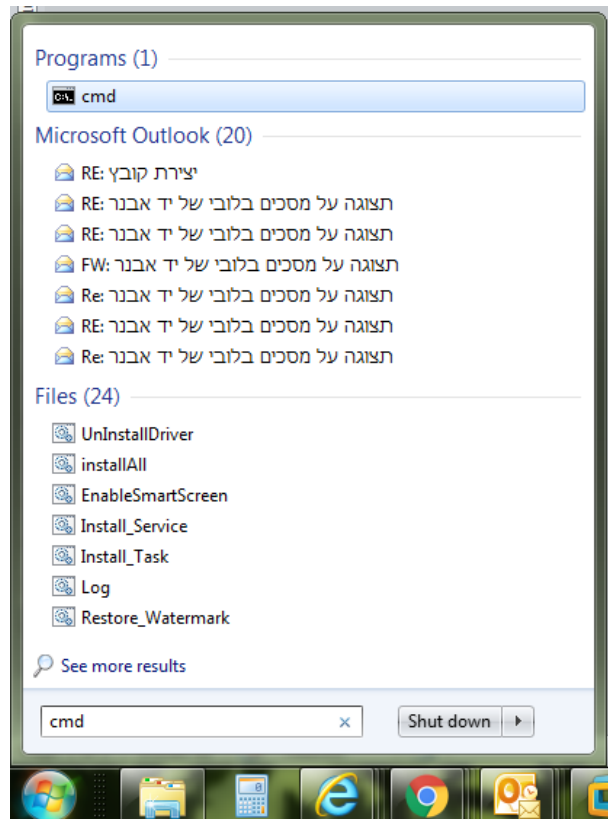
Programs (1)

cmd

Microsoft Outlook (20)

RE: יצירת קובץ

RE: תצוגה על מסכים בלובי של יד אבנר

RE: תצוגה על מסכים בלובי של יד אבנר

FW: תצוגה על מסכים בלובי של יד אבנר

Re: תצוגה על מסכים בלובי של יד אבנר

RE: תצוגה על מסכים בלובי של יד אבנר

Re: תצוגה על מסכים בלובי של יד אבנר

Files (24)

UnInstallDriver

installAll

EnableSmartScreen

Install_Service

Install_Task

Log

Restore_Watermark

See more results

cmd

Shut down